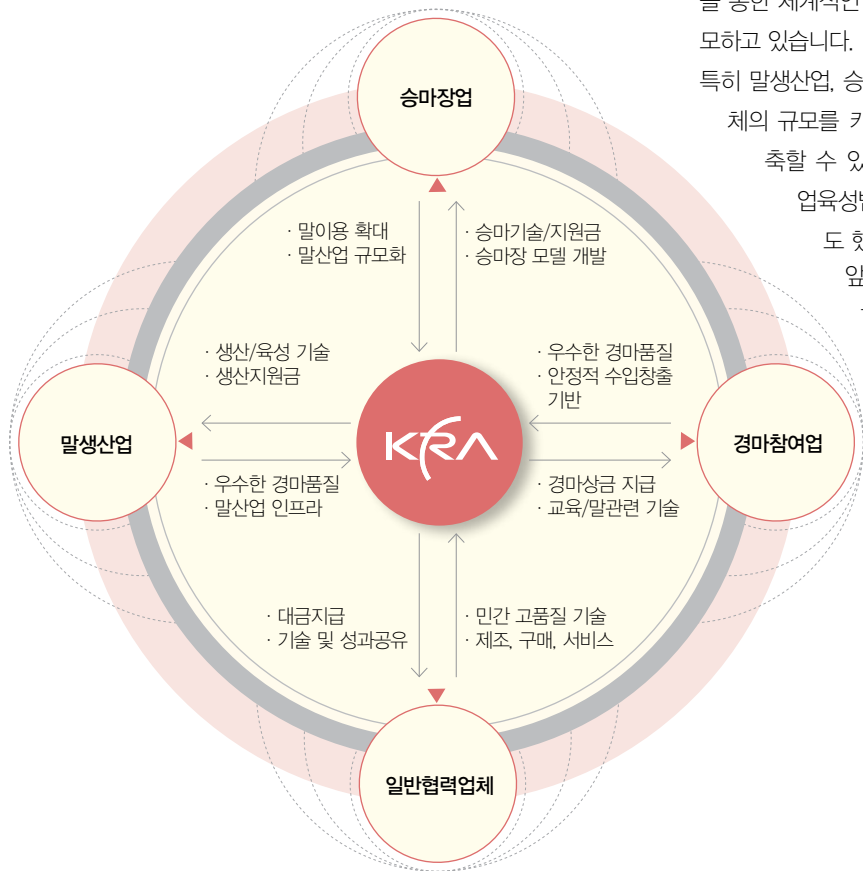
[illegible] 통한 세계적인 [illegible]
모하고 있습니다. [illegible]
특히 말생산업, 승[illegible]
체의 규모를 키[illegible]
축할 수 있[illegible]
업육성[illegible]
도 했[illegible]
있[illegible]

승마장업

· 말이용 확대
· 말산업 규모화

· 승마기술/지원금
· 승마장 모델 개발

· 생산/육성 기술
· 생산지원금

· 우수한 경마품질
· 안정적 수입창출 기반

말생산업

KRA

경마참여업

· 우수한 경마품질
· 말산업 인프라

· 경마상금 지급
· 교육/말관련 기술

· 대금지급
· 기술 및 성과공유

· 민간 고품질 기술
· 제조, 구매, 서비스

일반협력업체